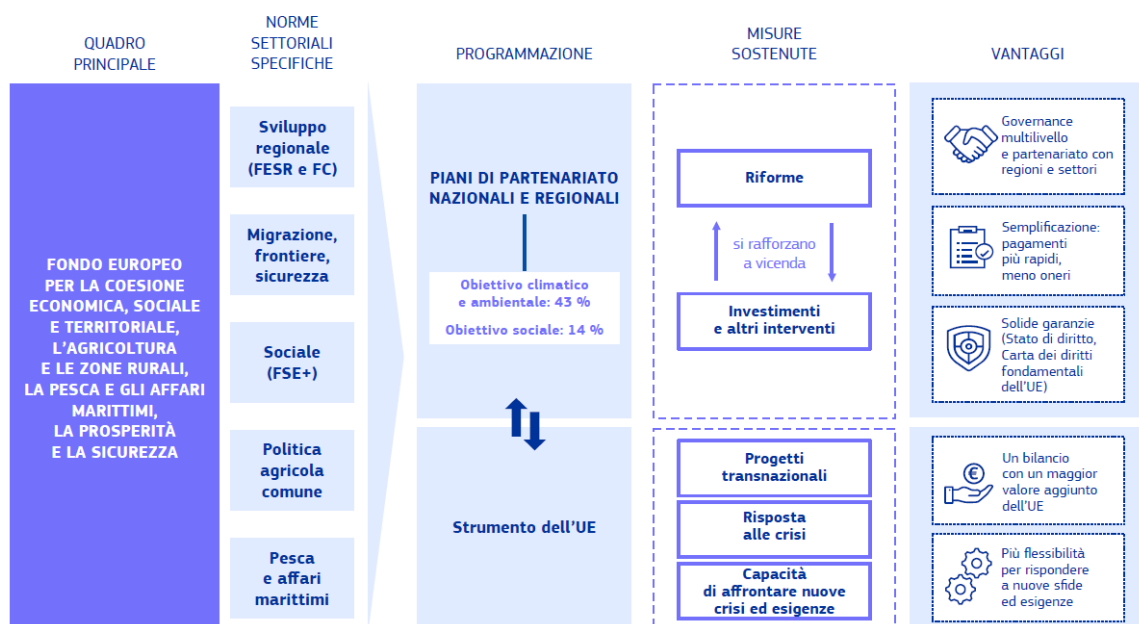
QUADRO PRINCIPALE

NORME SETTORIALI SPECIFICHE

PROGRAMMAZIONE

MISURE SOSTENUTE

VANTAGGI

FONDO EUROPEO PER LA COESIONE ECONOMICA, SOCIALE E TERRITORIALE, L'AGRICOLTURA E LE ZONE RURALI, LA PESCA E GLI AFFARI MARITTIMI, LA PROSPERITÀ E LA SICUREZZA

Sviluppo regionale (FESR e FC)

Migrazione, frontiere, sicurezza

Sociale (FSE+)

Politica agricola comune

Pesca e affari marittimi

PIANI DI PARTENARIATO NAZIONALI E REGIONALI

Obiettivo climatico e ambientale: 43 %

Obiettivo sociale: 14 %

Strumento dell'UE

Riforme

si rafforzano a vicenda

Investimenti e altri interventi

Progetti transnazionali

Risposta alle crisi

Capacità di affrontare nuove crisi ed esigenze

Governance multilivello e partenariato con regioni e settori

Semplificazione: pagamenti più rapidi, meno oneri

Solide garanzie (Stato di diritto, Carta dei diritti fondamentali dell'UE)

Un bilancio con un maggior valore aggiunto dell'UE

Più flessibilità per rispondere a nuove sfide ed esigenze